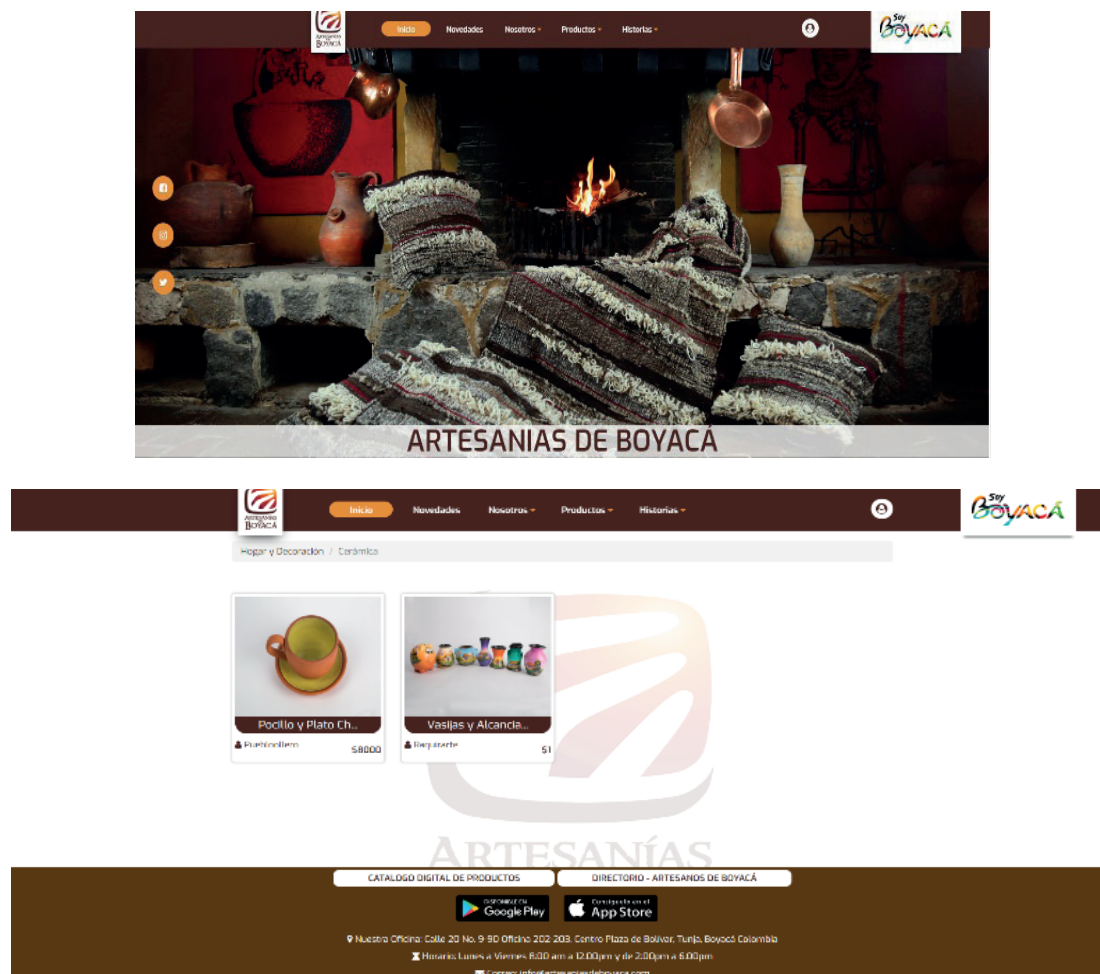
ARTESANÍAS DE BOYACÁ

Inicio Novedades Nosotros Productos Historias

Soy BOYACÁ

ARTESANIAS DE BOYACÁ

ARTESANÍAS DE BOYACÁ

Inicio Novedades Nosotros Productos Historias

Soy BOYACÁ

Hogar y Decoración / Cerámica

Pocillo y Plato Ch...

Pueblito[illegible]

$8000

Vasijas y Alcancia...

Raquira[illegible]

$1

ARTESANÍAS

CATALOGO DIGITAL DE PRODUCTOS

DIRECTORIO - ARTESANOS DE BOYACÁ

DISPONIBLE EN Google Play

Consíguelo en el App Store

Nuestra Oficina: Calle 20 No. 9-90 Oficina 202-203, Centro Plaza de Bolívar, Tunja, Boyacá Colombia

Horario: Lunes a Viernes 8:00 am a 12:00pm y de 2:00pm a 6:00pm

Correo: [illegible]